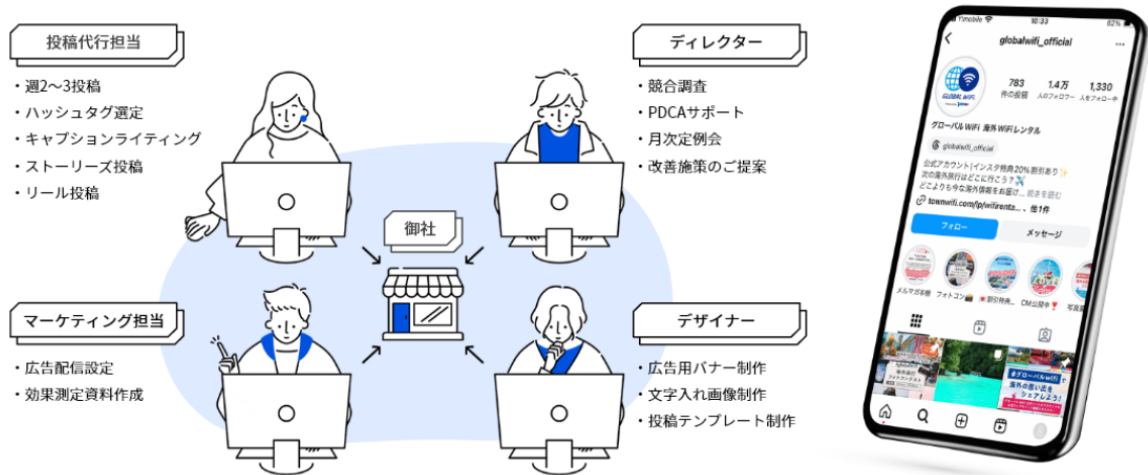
投稿代行担当

・週2〜3投稿
・ハッシュタグ選定
・キャプションライティング
・ストーリーズ投稿
・リール投稿

ディレクター

・競合調査
・PDCAサポート
・月次定例会
・改善施策のご提案

御社

マーケティング担当

・広告配信設定
・効果測定資料作成

デザイナー

・広告用バナー制作
・文字入れ画像制作
・投稿テンプレート制作

Y!mobile 10:33 62%
globalwifi_official
783 件の投稿
1.4万 人のフォロワー
1,330 人をフォロー中
GLOBAL WiFi
グローバルWiFi 海外WiFiレンタル
globalwifi_official
公式アカウント | インスタ特典20%割引あり
次の海外旅行はどこに行こう?
どこよりも今な海外情報をお届け... 続きを読む
townwifi.com/jp/wifirents... 他1件
フォロー
メッセージ
メルマガ登録
フォトコン
割引特典...
CM公開中
写真